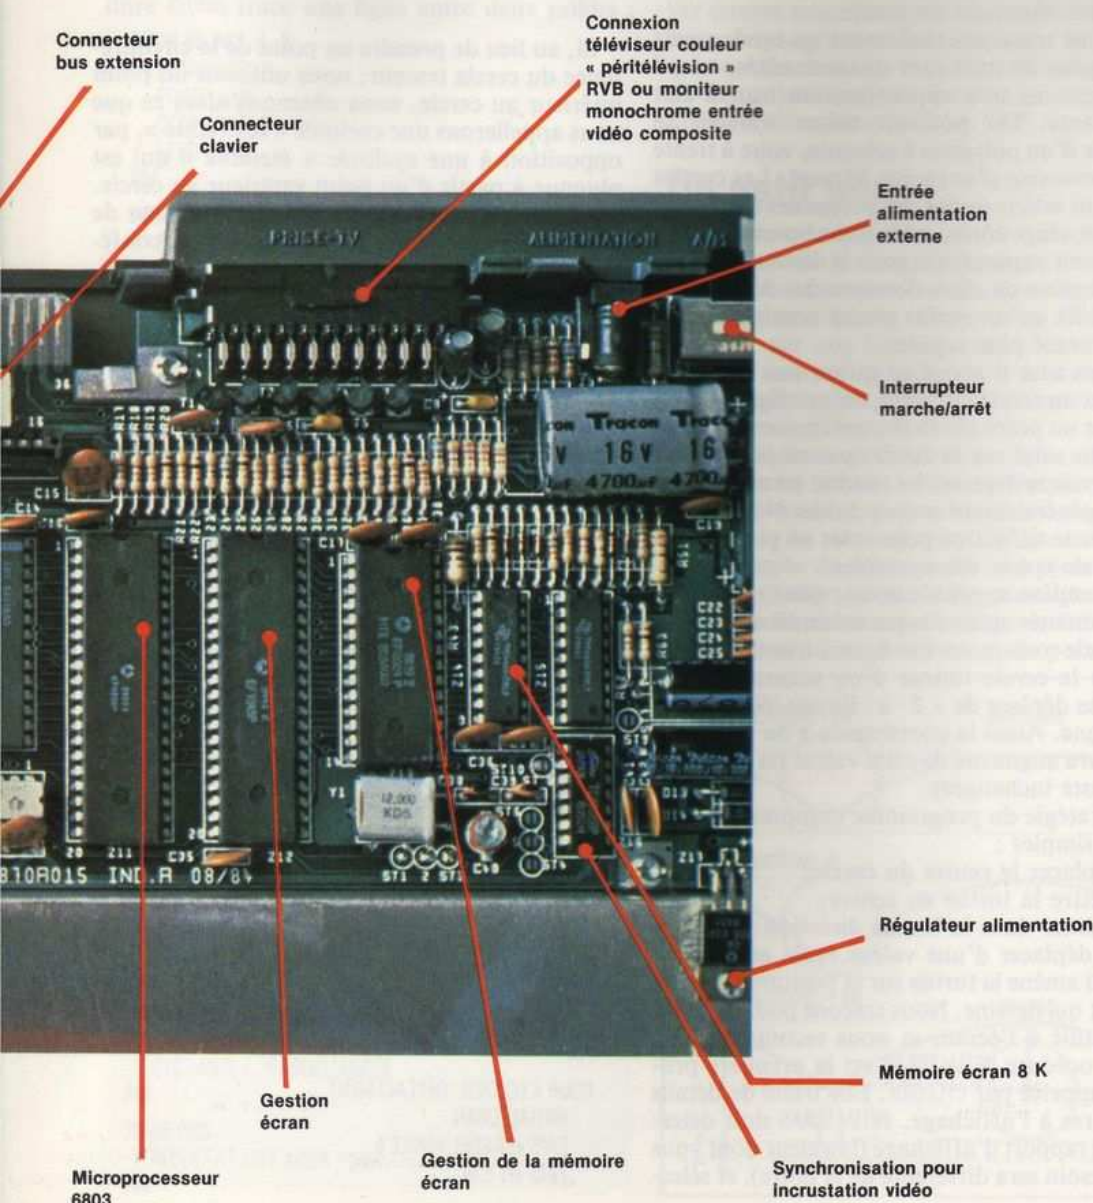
Connecteur bus extension

Connecteur clavier

Connexion téléviseur couleur « péritélévision » RVB ou moniteur monochrome entrée vidéo composite

Entrée alimentation externe

Interrupteur marche/arrêt

Régulateur alimentation

Mémoire écran 8 K

Synchronisation pour incrustation vidéo

Gestion de la mémoire écran

Gestion écran

Microprocesseur 6803

PRISE-TV

ALIMENTATION

Tracon 16V 4700

12.000 KDS

810R015 IND.A 08/84